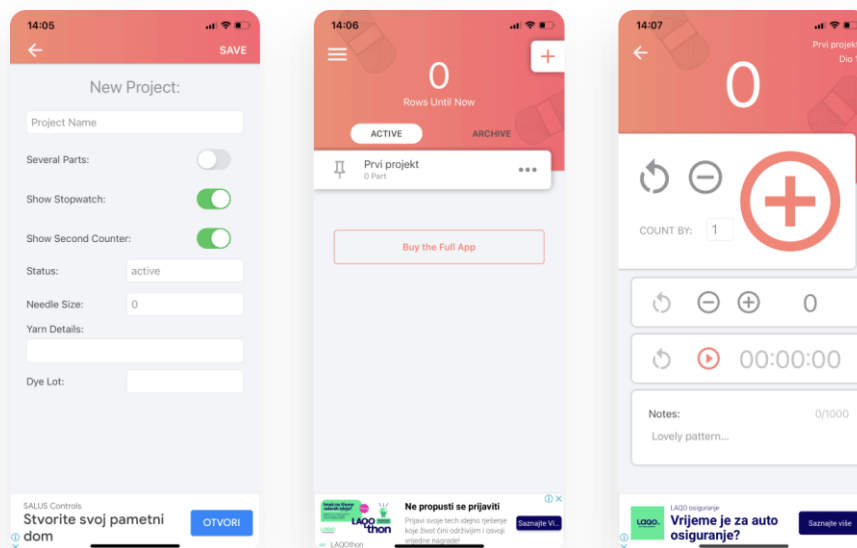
14:05

SAVE

New Project:

Project Name

Several Parts:

Show Stopwatch:

Show Second Counter:

Status: active

Needle Size: 0

Yarn Details:

Dye Lot:

SALUS Controls
Stvorite svoj pametni dom
OTVORI

14:06

0
Rows Until Now

ACTIVE
ARCHIVE

Prvi projekt
0 Part

Buy the Full App

LAQO thon
Ne propusti se prijaviti
Prijavi svoje tech idejno rješenje koje život čini održivijim i osvoji vrijedne nagrade!
Saznajte Vi...
LAQOthon

14:07
Prvi projekt
Dio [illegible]

0

COUNT BY: 1

0

00:00:00

Notes: 0/1000
Lovely pattern...

LAQO osiguranje
LAQO.
Vrijeme je za auto osiguranje?
Saznajte više